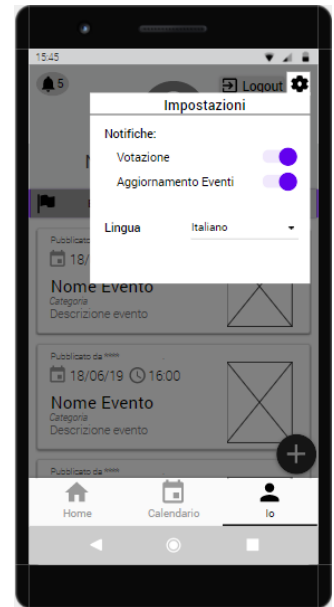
15:45

5

Logout

Impostazioni

Notifiche:

Votazione

Aggiornamento Eventi

Lingua

Italiano

Pubblicato da

18/

Nome Evento

Categoria

Descrizione evento

Pubblicato da *****

18/06/19 16:00

Nome Evento

Categoria

Descrizione evento

Pubblicato da *****

Home

Calendario

Io